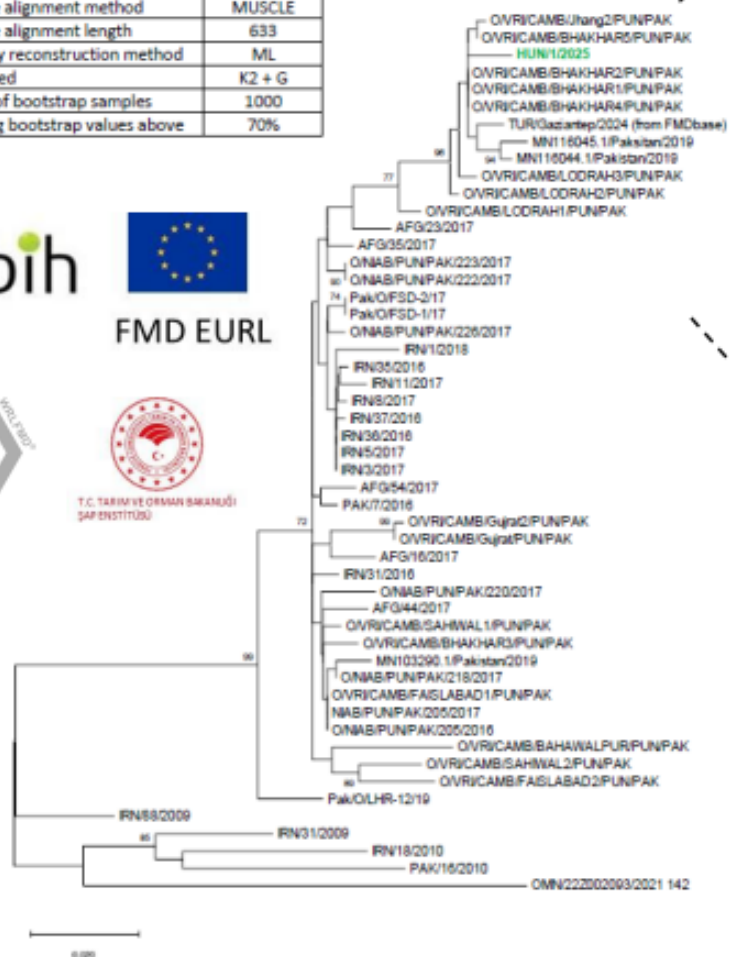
| alignment method | MUSCLE |
|---|---|
| alignment length | 633 |
| y reconstruction method | ML |
| ed | K2 + G |
| of bootstrap samples | 1000 |
| g bootstrap values above | 70% |

pih

FMD EURL

T.C. TARIM VE ORMAN BAKANLIĞI ŞAP ENSTİTÜSÜ

O/VRI/CAMB/Jhang2/PUN/PAK
O/VRI/CAMB/BHAKHAR5/PUN/PAK
HUN/1/2025
O/VRI/CAMB/BHAKHAR2/PUN/PAK
O/VRI/CAMB/BHAKHAR1/PUN/PAK
O/VRI/CAMB/BHAKHAR4/PUN/PAK
TUR/Gaziantep/2024 (from FMDbase)
MN116045.1/Pakistan/2019
94
MN116044.1/Pakistan/2019
96
O/VRI/CAMB/LODRAH3/PUN/PAK
77
O/VRI/CAMB/LODRAH2/PUN/PAK
O/VRI/CAMB/LODRAH1/PUN/PAK
AFG/23/2017
AFG/35/2017
O/NIAB/PUN/PAK/223/2017
90
O/NIAB/PUN/PAK/222/2017
74
Pak/O/FSD-2/17
Pak/O/FSD-1/17
O/NIAB/PUN/PAK/226/2017
IRN/1/2018
IRN/35/2016
IRN/11/2017
IRN/8/2017
IRN/37/2016
IRN/36/2016
IRN/5/2017
IRN/3/2017
AFG/54/2017
PAK/7/2016
72
90
O/VRI/CAMB/Gujrat2/PUN/PAK
O/VRI/CAMB/Gujrat/PUN/PAK
AFG/16/2017
IRN/31/2016
O/NIAB/PUN/PAK/220/2017
AFG/44/2017
O/VRI/CAMB/SAHIWAL1/PUN/PAK
O/VRI/CAMB/BHAKHAR3/PUN/PAK
99
MN103290.1/Pakistan/2019
O/NIAB/PUN/PAK/218/2017
O/VRI/CAMB/FAISLABAD1/PUN/PAK
NIAB/PUN/PAK/205/2017
O/NIAB/PUN/PAK/205/2016
O/VRI/CAMB/BAHAWALPUR/PUN/PAK
O/VRI/CAMB/SAHIWAL2/PUN/PAK
86
O/VRI/CAMB/FAISLABAD2/PUN/PAK
Pak/O/LHR-12/19
IRN/68/2009
85
IRN/31/2009
IRN/18/2010
PAK/16/2010
OMN/22Z002093/2021 142

0.020